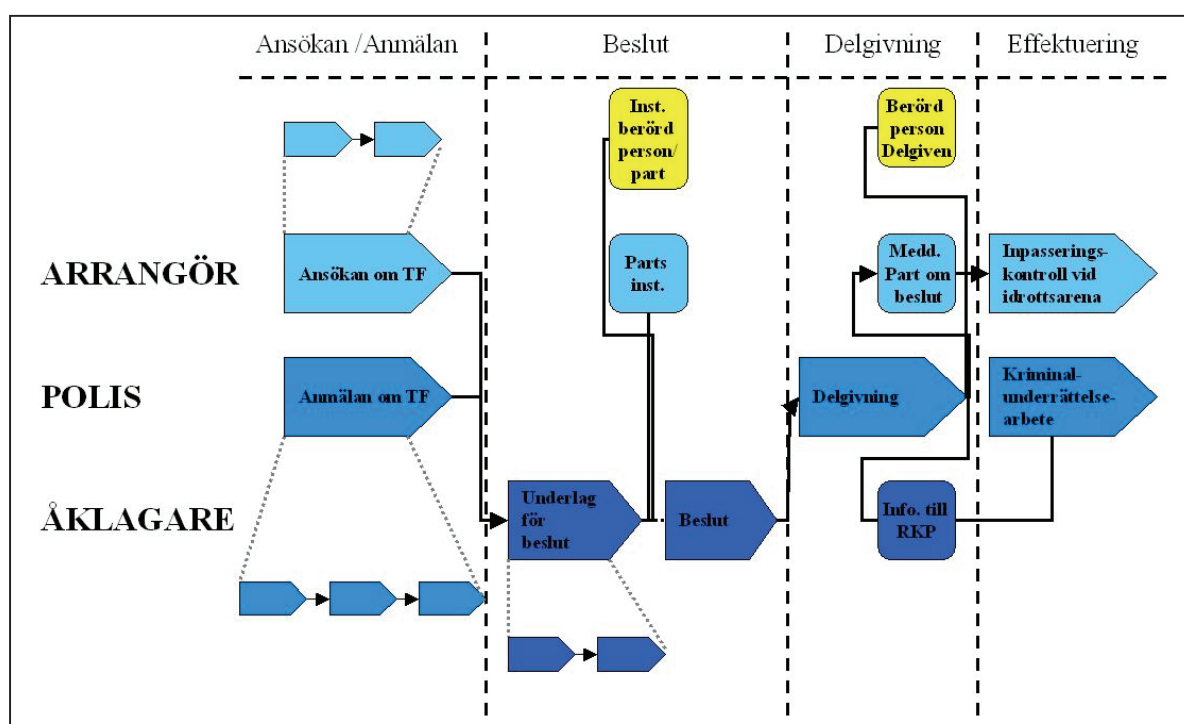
Ansökan /Anmälan

Beslut

Delgivning

Effektuering

ARRANGÖR

POLIS

ÅKLAGARE

Inst. berörd person/ part

Berörd person Delgiven

Ansökan om TF

Parts inst.

Medd. Part om beslut

Inpasseringskontroll vid idrottsarena

Anmälan om TF

Delgivning

Kriminalunderrättelsearbete

Underlag för beslut

Beslut

Info. till RKP